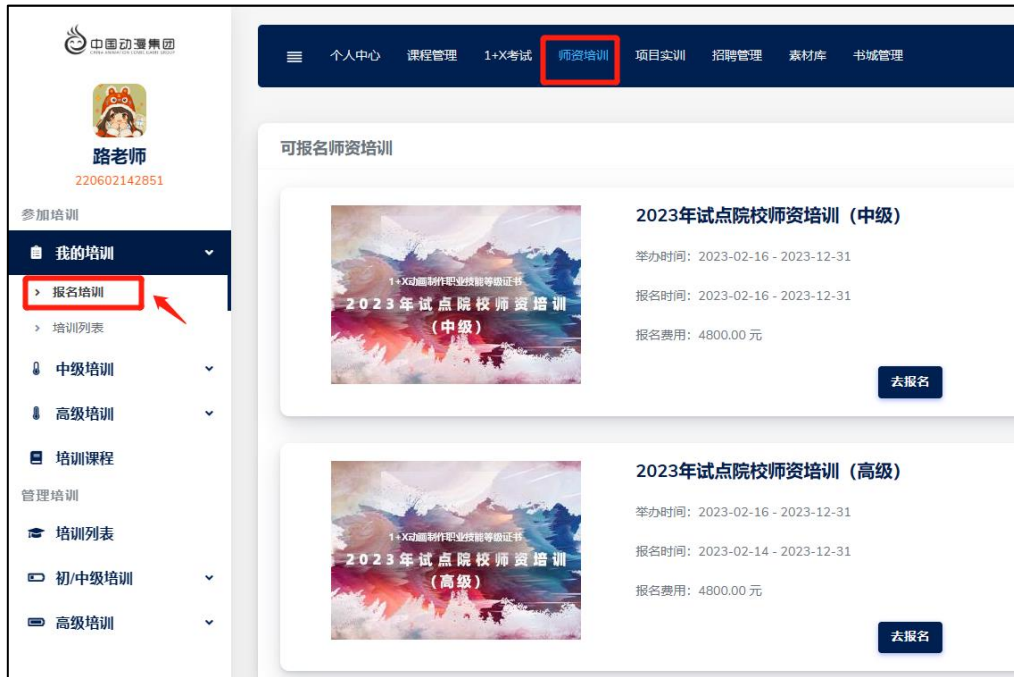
中国动漫集团
CHINA ANIMATION COMIC GAME GROUP

路老师
220602142851

参加培训
我的培训
报名培训
培训列表
中级培训
高级培训
培训课程
管理培训
培训列表
初/中级培训
高级培训

个人中心 课程管理 1+X考试 师资培训 项目实训 招聘管理 素材库 书城管理

可报名师资培训

1+X动画制作职业技能等级证书
2023年试点院校师资培训
（中级）

2023年试点院校师资培训（中级）
举办时间：2023-02-16 - 2023-12-31
报名时间：2023-02-16 - 2023-12-31
报名费用：4800.00 元
去报名

1+X动画制作职业技能等级证书
2023年试点院校师资培训
（高级）

2023年试点院校师资培训（高级）
举办时间：2023-02-16 - 2023-12-31
报名时间：2023-02-14 - 2023-12-31
报名费用：4800.00 元
去报名